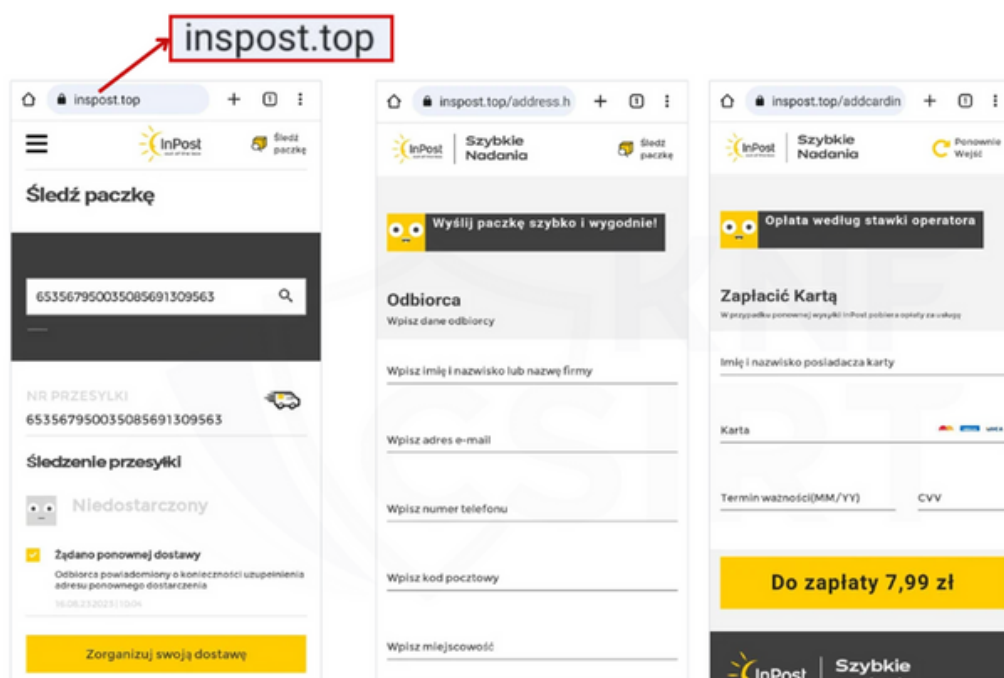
inspost.top

inspost.top

InPost

Śledź paczkę

Śledź paczkę

653567950035085691309563

NR PRZESYŁKI

653567950035085691309563

Śledzenie przesyłki

Niedostarczony

Żądano ponownej dostawy

Odbiorca powiadomiony o konieczności uzupełnienia adresu ponownego dostarczenia

16.08.2023 11:00:04

Zorganizuj swoją dostawę

inspost.top/address.h

InPost | Szybkie Nadania

Śledź paczkę

Wyślij paczkę szybko i wygodnie!

Odbiorca

Wpisz dane odbiorcy

Wpisz imię i nazwisko lub nazwę firmy

Wpisz adres e-mail

Wpisz numer telefonu

Wpisz kod pocztowy

Wpisz miejscowość

inspost.top/addcardin

InPost | Szybkie Nadania

Ponownie Wejść

Opłata według stawki operatora

Zapłacić Kartą

W przypadku ponownej wysyłki InPost pobiera opłaty za usługę

Imię i nazwisko posiadacza karty

Karta

Termin ważności(MM/YY)

CVV

Do zapłaty 7,99 zł

InPost | Szybkie